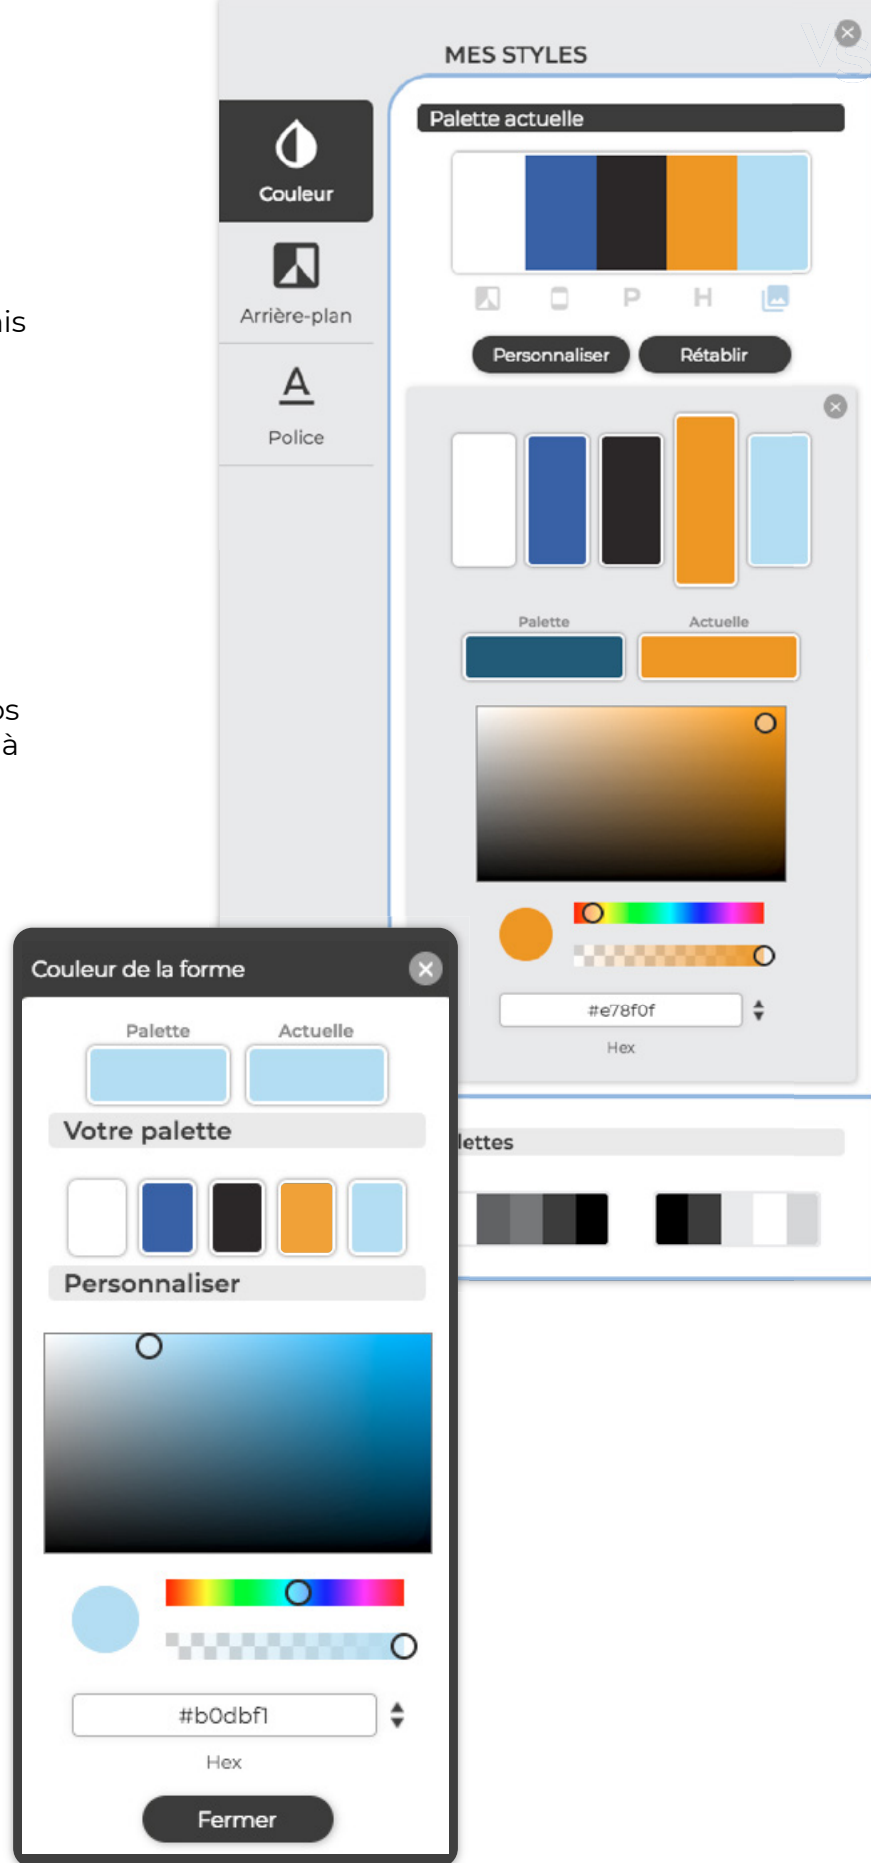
is

os
à

MES STYLES

Couleur

Arrière-plan

Police

Palette actuelle

P H

Personnaliser Rétablir

Palette Actuelle

#e78f0f

Hex

lettes

Couleur de la forme

Palette Actuelle

Votre palette

Personnaliser

#b0dbf1

Hex

Fermer